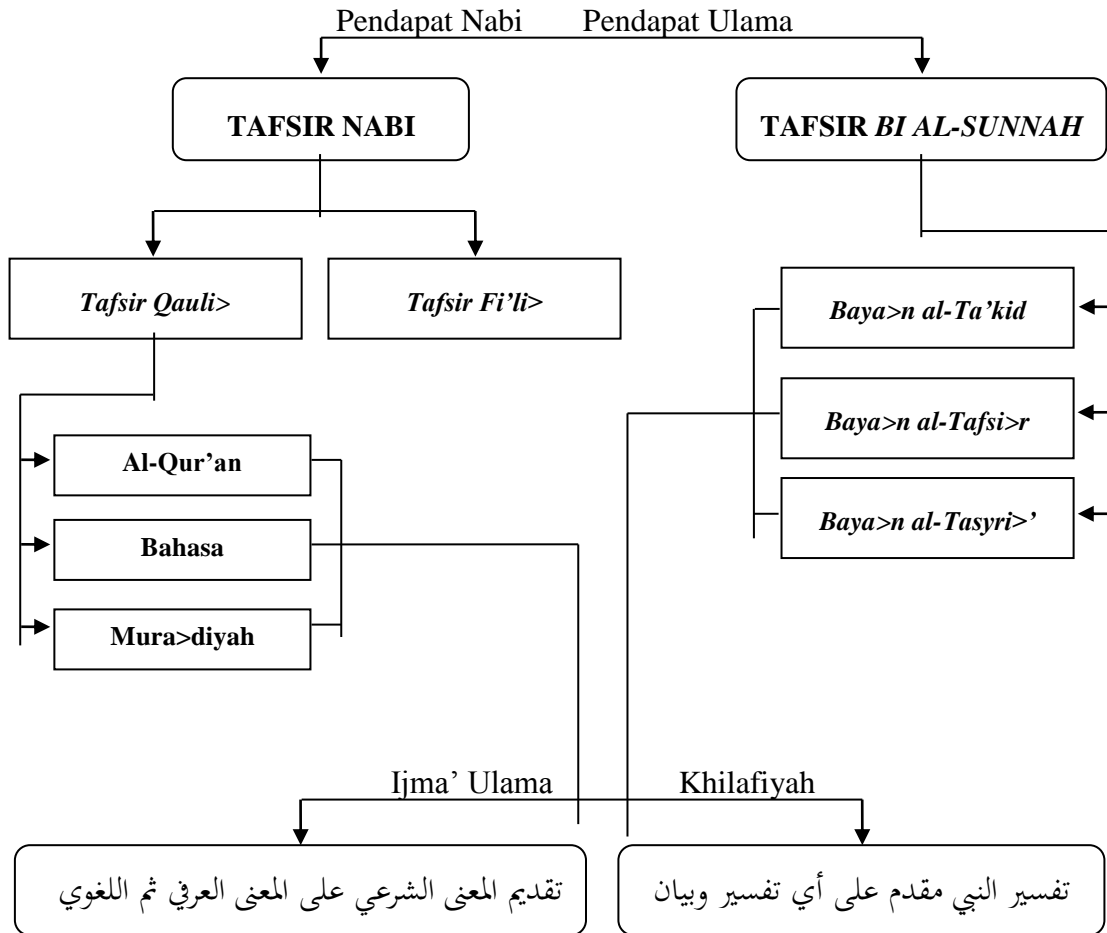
Pendapat Nabi Pendapat Ulama

TAFSIR NABI

TAFSIR *BI AL-SUNNAH*

*Tafsir Qauli>*

*Tafsir Fi'li>*

*Baya>n al-Ta'kid*

*Baya>n al-Tafsi>r*

*Baya>n al-Tasyri>'*

Al-Qur'an

Bahasa

Mura>diyah

Ijma' Ulama

Khilafiyah

تقديم المعنى الشرعي على المعنى العرفي ثم اللغوي

تفسير النبي مقدم على أي تفسير وبيان